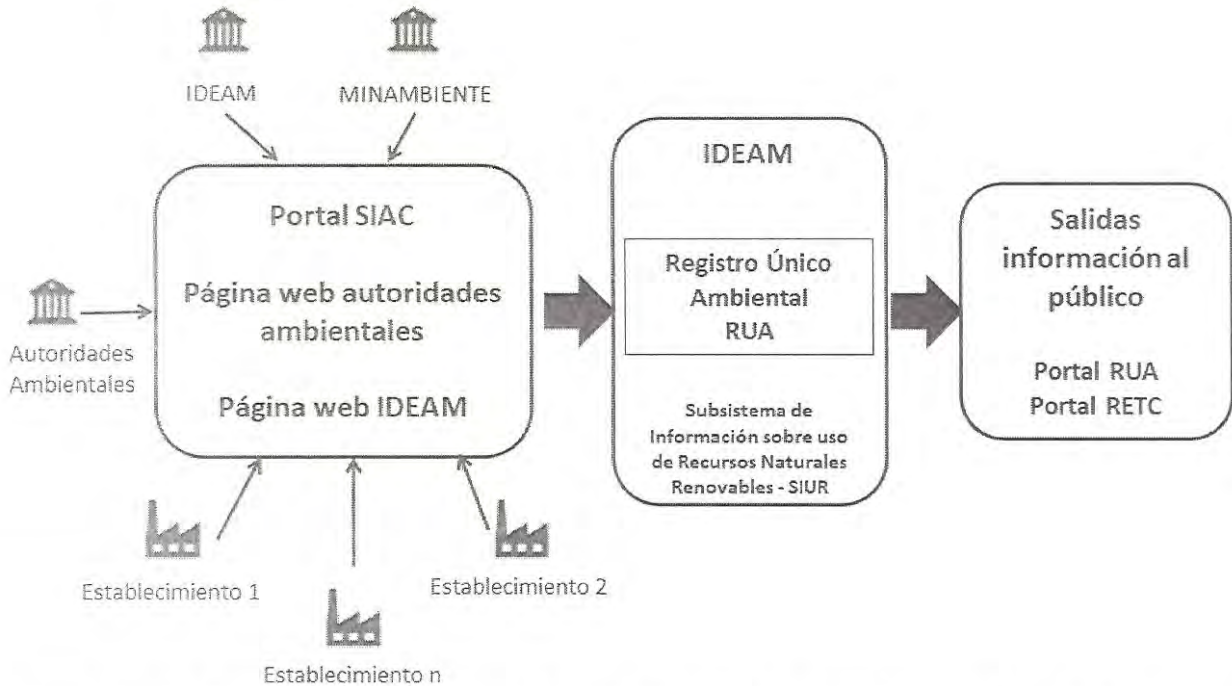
IDEAM

MINAMBIENTE

Portal SIAC

Página web autoridades ambientales

Página web IDEAM

Autoridades Ambientales

Establecimiento 1

Establecimiento 2

Establecimiento n

IDEAM

Registro Único Ambiental RUA

Subsistema de Información sobre uso de Recursos Naturales Renovables - SIUR

Salidas información al público

Portal RUA
Portal RETC